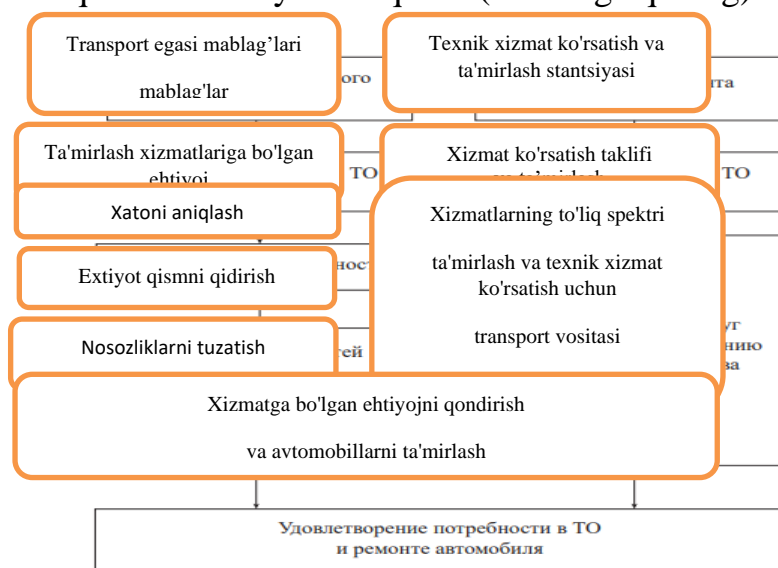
Transport egasi mablag'lari

mablag'lar

Texnik xizmat ko'rsatish va ta'mirlash stantsiyasi

Ta'mirlash xizmatlariga bo'lgan ehtiyoj

Xizmat ko'rsatish taklifi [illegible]

Xatoni aniqlash

Xizmatlarning to'liq spektri

ta'mirlash va texnik xizmat ko'rsatish uchun

transport vositasi

Extiyot qismni qidirish

Nosozliklarni tuzatish

Xizmatga bo'lgan ehtiyojni qondirish

va avtomobillarni ta'mirlash

Удовлетворение потребности в ТО и ремонте автомобиля